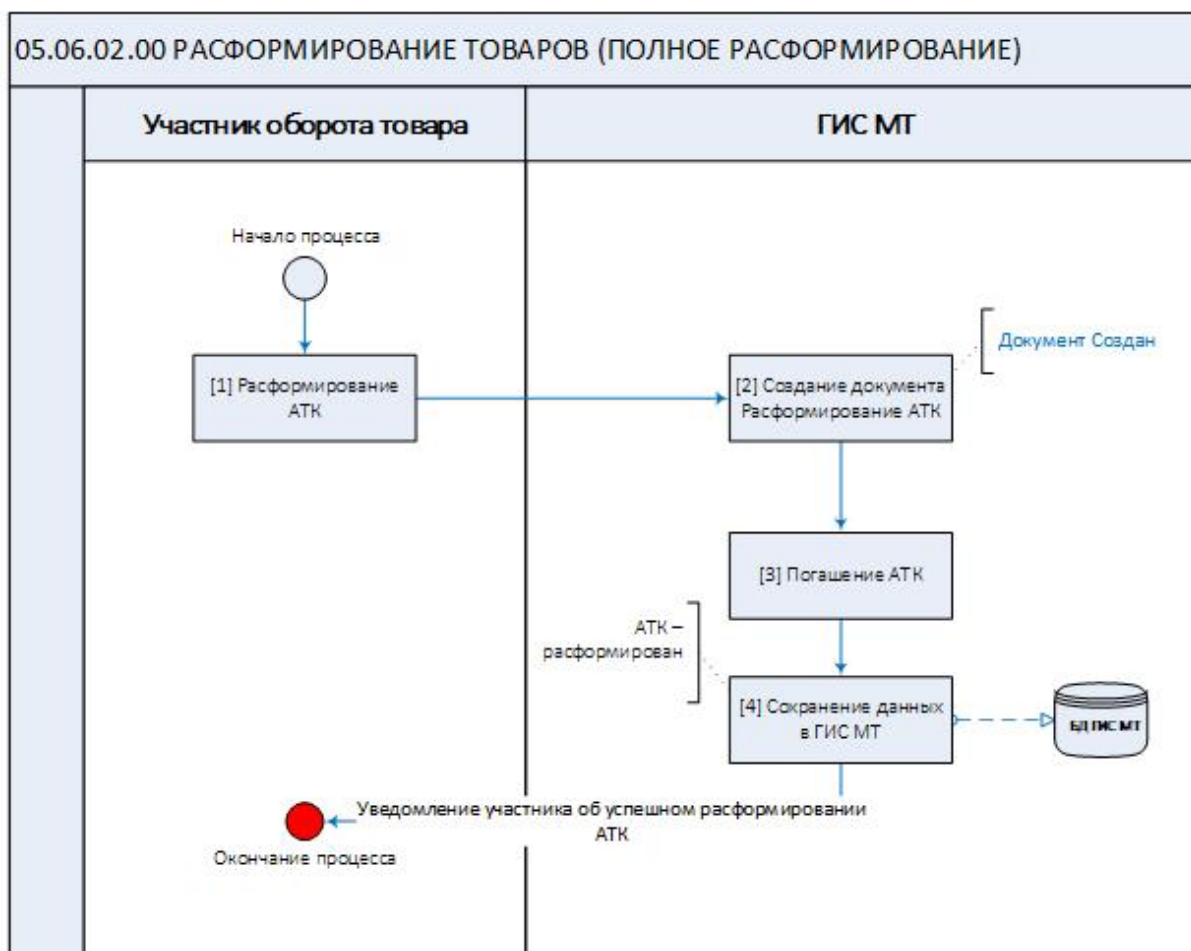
05.06.02.00 РАСФОРМИРОВАНИЕ ТОВАРОВ (ПОЛНОЕ РАСФОРМИРОВАНИЕ)

Участник оборота товара

ГИС МТ

Начало процесса

[1] Расформирование АТК

[2] Создание документа Расформирование АТК

Документ Создан

[3] Погашение АТК

АТК – расформирован

[4] Сохранение данных в ГИС МТ

БД ГИС МТ

Уведомление участника об успешном расформировании АТК

Окончание процесса